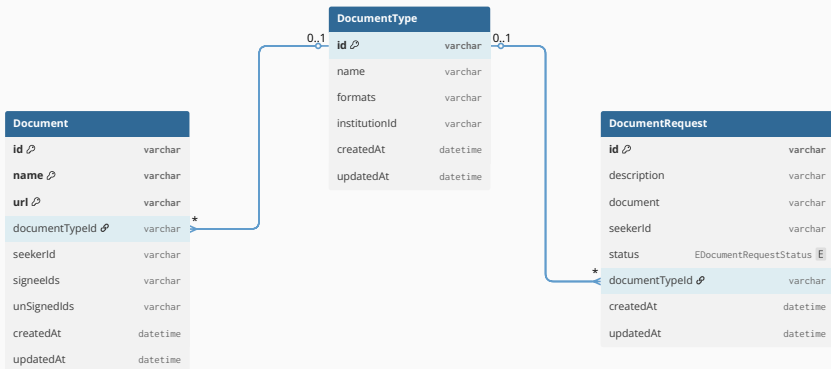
DocumentType

| id | varchar |
|---|---|
| name | varchar |
| formats | varchar |
| institutionId | varchar |
| createdAt | datetime |
| updatedAt | datetime |

0..1

0..1

Document

| id | varchar |
|---|---|
| name | varchar |
| url | varchar |
| documentTypeId | varchar |
| seekerId | varchar |
| signeeIds | varchar |
| unSignedIds | varchar |
| createdAt | datetime |
| updatedAt | datetime |

*

DocumentRequest

| id | varchar |
|---|---|
| description | varchar |
| document | varchar |
| seekerId | varchar |
| status | EDocumentRequestStatus E |
| documentTypeId | varchar |
| createdAt | datetime |
| updatedAt | datetime |

*